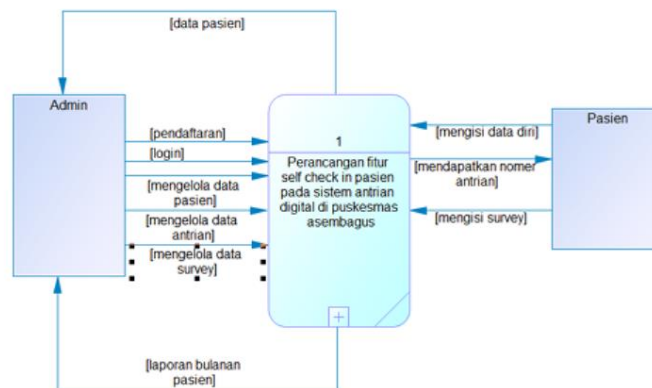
[data pasien]

Admin

[pendaftaran]
[login]
[mengelola data pasien]
[mengelola data antrian]
[mengelola data survey]

1

Perancangan fitur self check in pasien pada sistem antrian digital di puskesmas asembagus

[mengisi data diri]
[mendapatkan nomer antrian]
[mengisi survey]

Pasien

[laporan bulanan pasien]